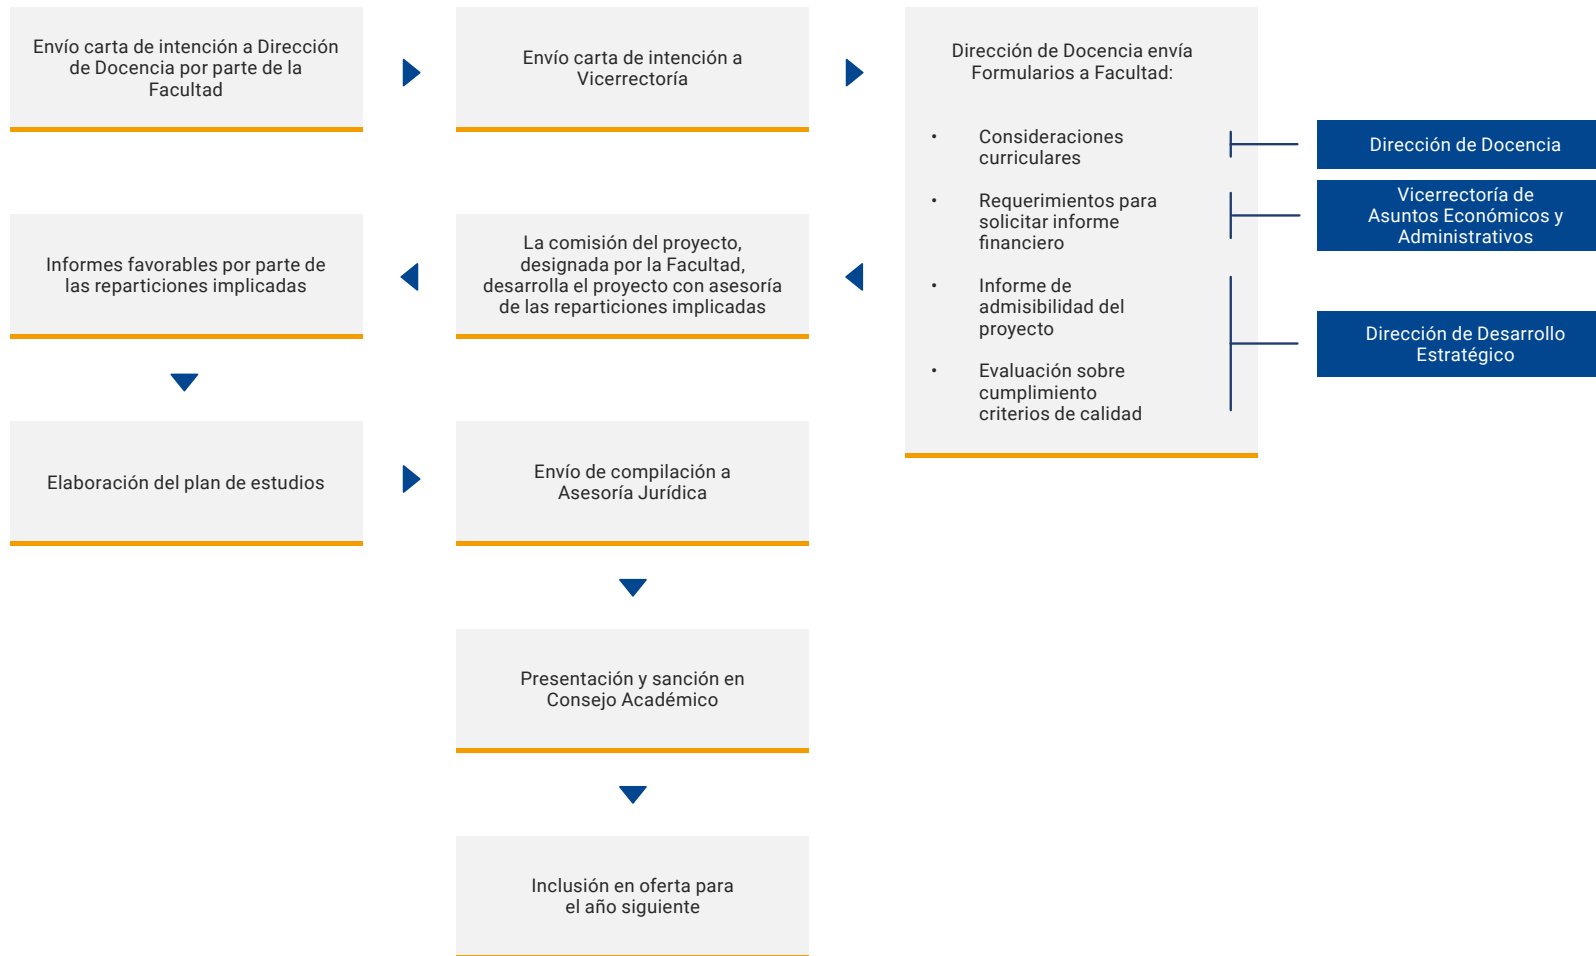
Envío carta de intención a Dirección de Docencia por parte de la Facultad

Envío carta de intención a Vicerrectoría

Dirección de Docencia envía Formularios a Facultad:

- Consideraciones curriculares
- Requerimientos para solicitar informe financiero
- Informe de admisibilidad del proyecto
- Evaluación sobre cumplimiento criterios de calidad

Dirección de Docencia

Vicerrectoría de Asuntos Económicos y Administrativos

Dirección de Desarrollo Estratégico

La comisión del proyecto, designada por la Facultad, desarrolla el proyecto con asesoría de las reparticiones implicadas

Informes favorables por parte de las reparticiones implicadas

Elaboración del plan de estudios

Envío de compilación a Asesoría Jurídica

Presentación y sanción en Consejo Académico

Inclusión en oferta para el año siguiente